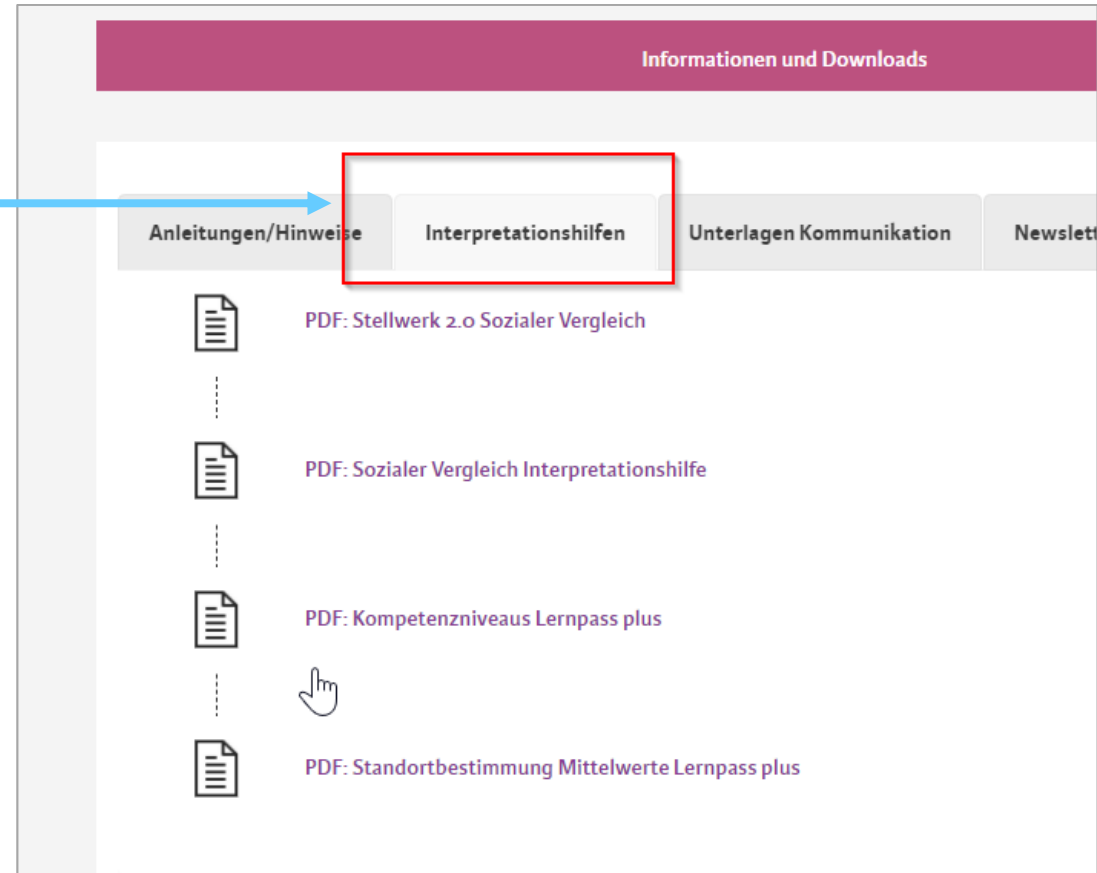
Informationen und Downloads

Anleitungen/Hinweise

Interpretationshilfen

Unterlagen Kommunikation

Newslett

PDF: Stellwerk 2.0 Sozialer Vergleich

PDF: Sozialer Vergleich Interpretationshilfe

PDF: Kompetenzniveaus Lernpass plus

PDF: Standortbestimmung Mittelwerte Lernpass plus